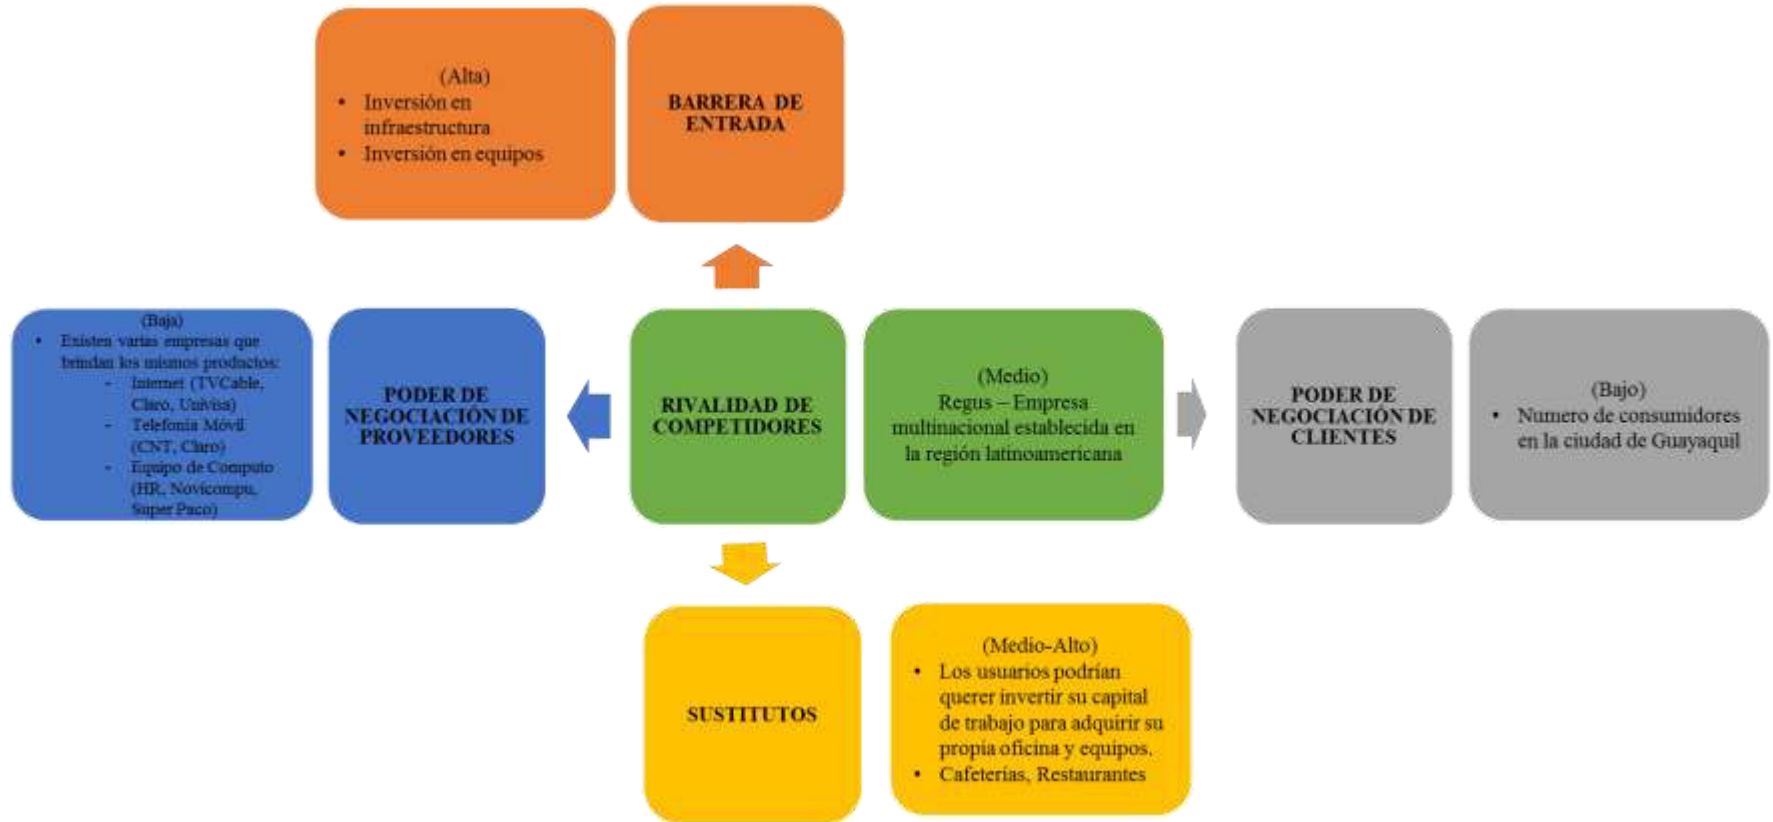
(Alta)
- Inversión en infraestructura
- Inversión en equipos

BARRERA DE ENTRADA

(Baja)
- Existen varias empresas que brindan los mismos productos:
  - Internet (TVCable, Claro, Univisa)
  - Telefonía Móvil (CNT, Claro)
  - Equipo de Computo (HR, Novicompu, Super Paco)

PODER DE NEGOCIACIÓN DE PROVEEDORES

RIVALIDAD DE COMPETIDORES

(Medio)
Regus – Empresa multinacional establecida en la región latinoamericana

PODER DE NEGOCIACIÓN DE CLIENTES

(Bajo)
- Numero de consumidores en la ciudad de Guayaquil

SUSTITUTOS

(Medio-Alto)
- Los usuarios podrían querer invertir su capital de trabajo para adquirir su propia oficina y equipos.
- Cafeterías, Restaurantes